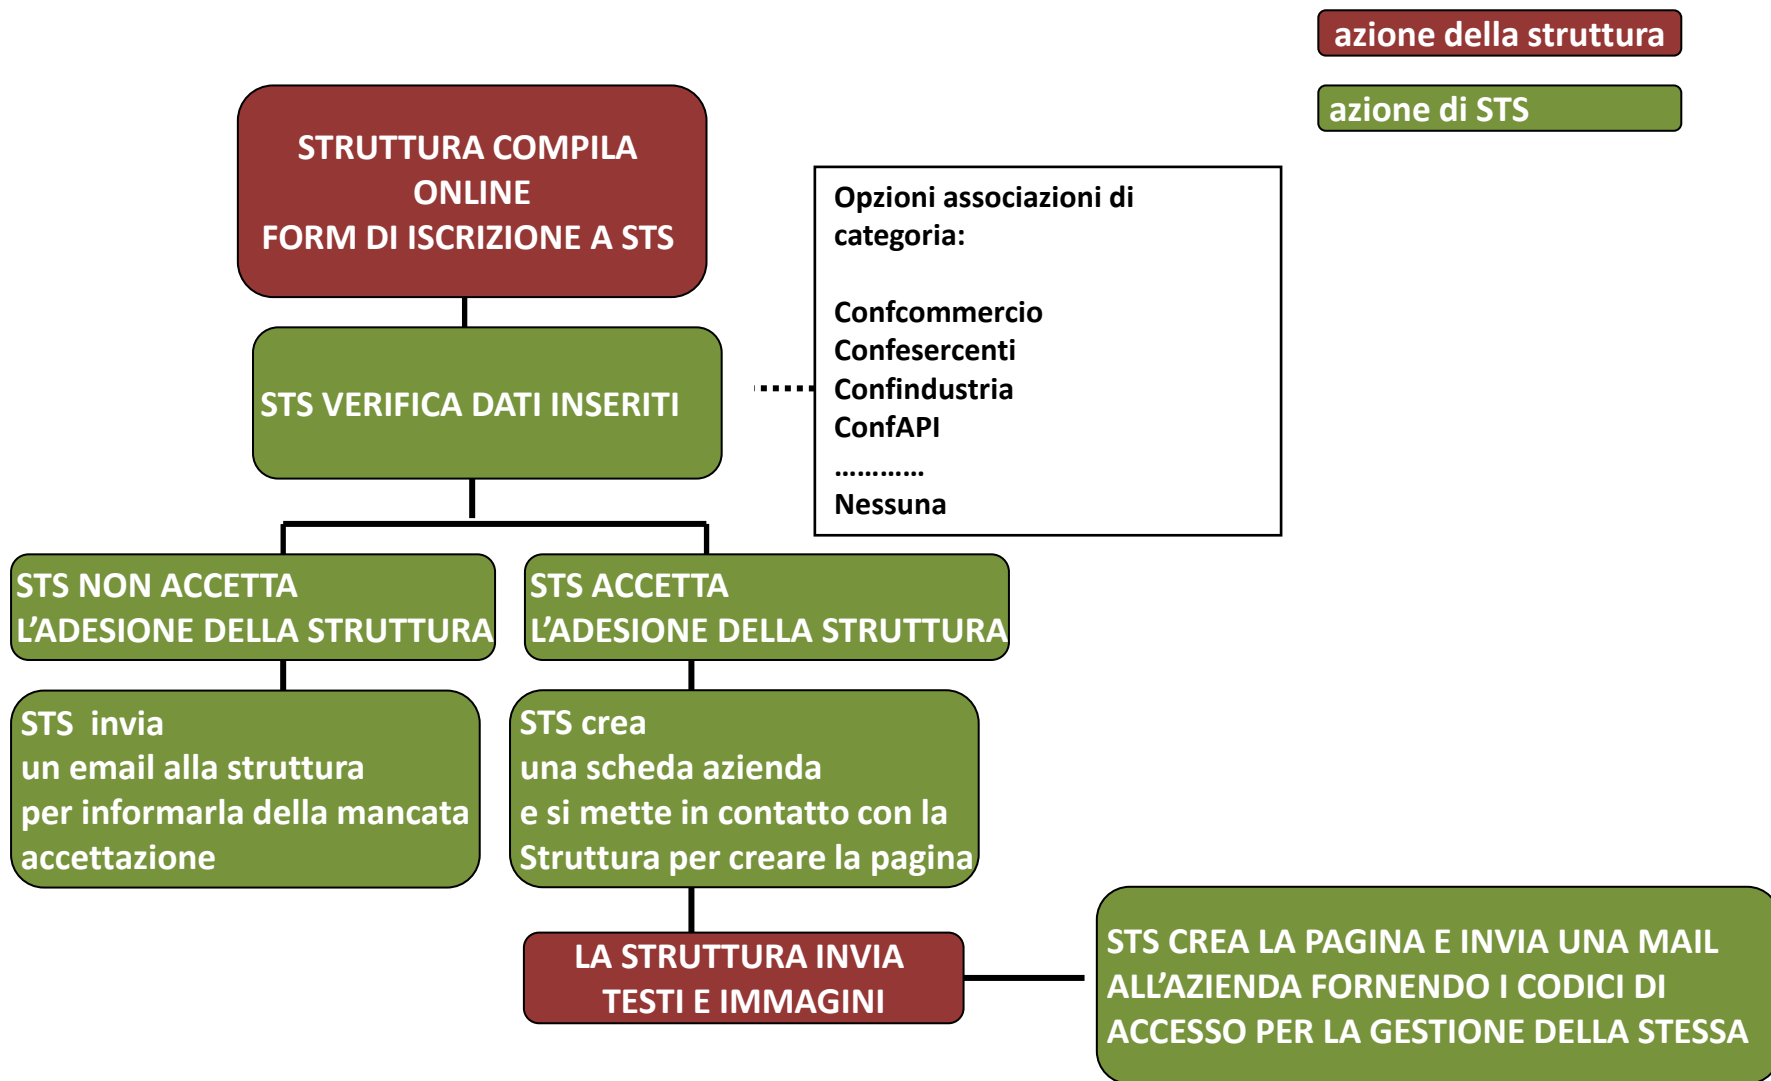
azione della struttura

azione di STS

STRUTTURA COMPILA ONLINE FORM DI ISCRIZIONE A STS

STS VERIFICA DATI INSERITI

Opzioni associazioni di categoria:

Confcommercio
Confesercenti
Confindustria
ConfAPI
…………
Nessuna

STS NON ACCETTA L'ADESIONE DELLA STRUTTURA

STS ACCETTA L'ADESIONE DELLA STRUTTURA

STS invia un email alla struttura per informarla della mancata accettazione

STS crea una scheda azienda e si mette in contatto con la Struttura per creare la pagina

LA STRUTTURA INVIA TESTI E IMMAGINI

STS CREA LA PAGINA E INVIA UNA MAIL ALL'AZIENDA FORNENDO I CODICI DI ACCESSO PER LA GESTIONE DELLA STESSA